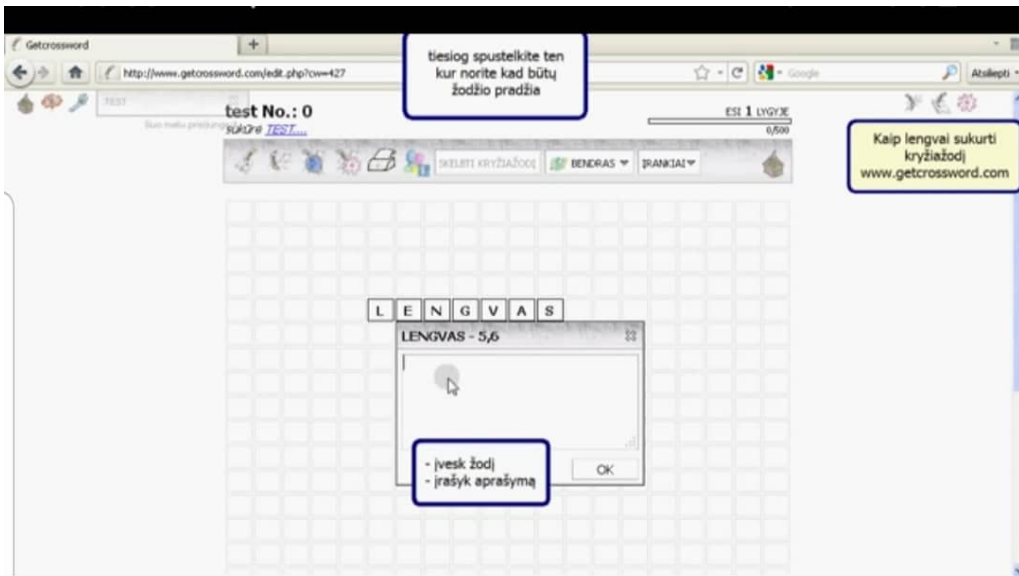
Getcrossword
+
http://www.getcrossword.com/edit.php?cw=427
tiesiog spustelkite ten kur norite kad būtų žodžio pradžia
Google
Atsilepti
TEST
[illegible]
test No.: 0
sukūrė TEST....
ESI 1 LYGYJE
0/500
Kaip lengvai sukurti kryžiažodį www.getcrossword.com
SKELBTI KRYŽIAŽODĮ
BENDRAS ▼
ĮRANKIAI▼
L E N G V A S
LENGVAS - 5,6
- įvesk žodį
- įrašyk aprašymą
OK